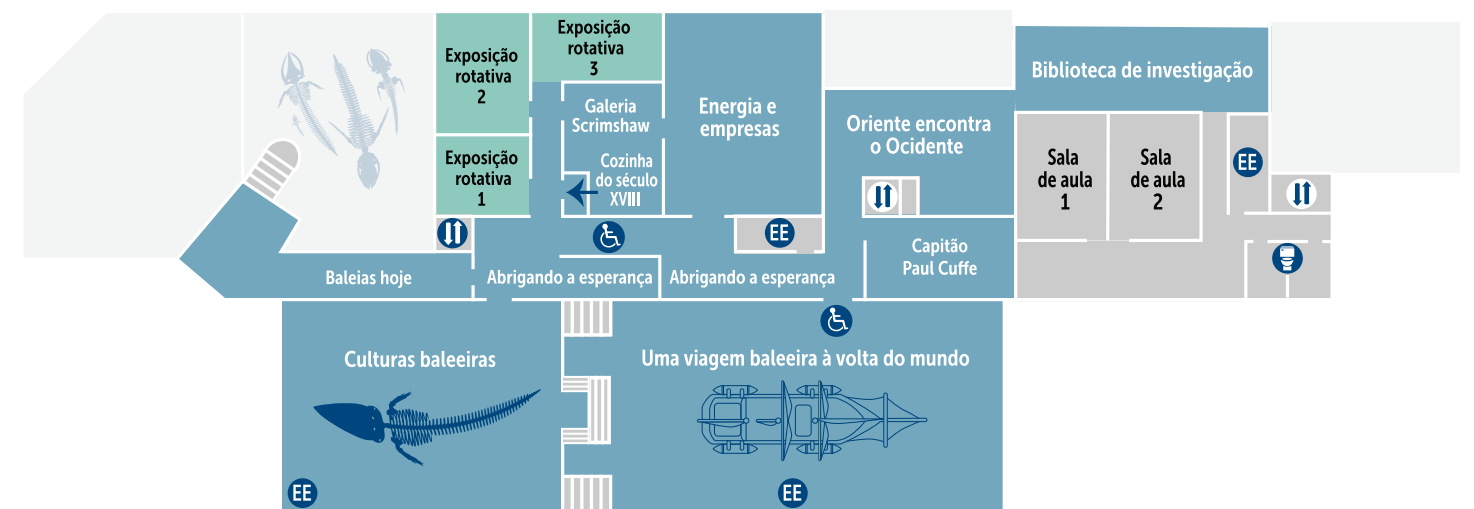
Exposição rotativa 2

Exposição rotativa 3

Exposição rotativa 1

Galeria Scrimshaw

Cozinha do século XVIII

Energia e empresas

EE

Oriente encontra o Ocidente

Biblioteca de investigação

Sala de aula 1

Sala de aula 2

EE

Capitão Paul Cuffe

Baleias hoje

Abrigando a esperança

Abrigando a esperança

Culturas baleeiras

Uma viagem baleeira à volta do mundo

EE

EE